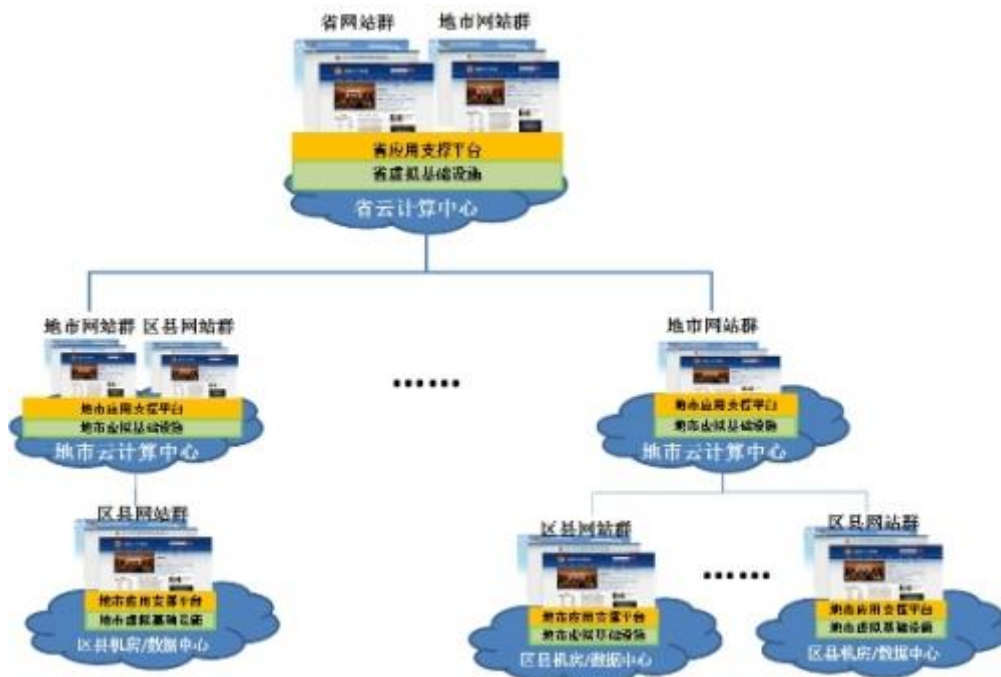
省网站群
地市网站群
省应用支撑平台
省虚拟基础设施
省云计算中心

地市网站群
区县网站群
地市应用支撑平台
地市虚拟基础设施
地市云计算中心

……

地市网站群
地市应用支撑平台
地市虚拟基础设施
地市云计算中心

区县网站群
地市应用支撑平台
地市虚拟基础设施
区县机房/数据中心

区县网站群
地市应用支撑平台
地市虚拟基础设施
区县机房/数据中心

……

区县网站群
地市应用支撑平台
地市虚拟基础设施
区县机房/数据中心